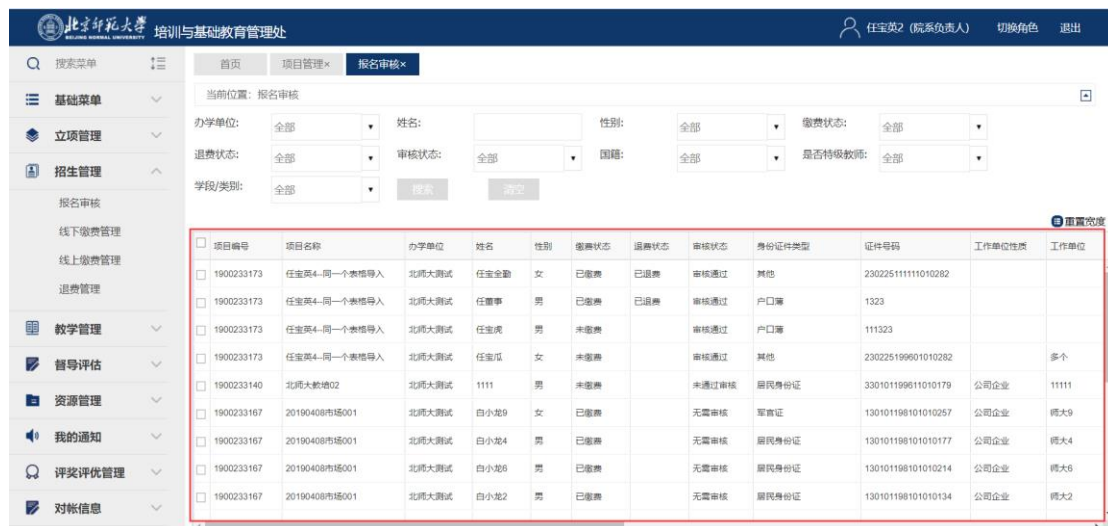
北京师范大学 BEIJING NORMAL UNIVERSITY 培训与基础教育管理处

任宝英2 (院系负责人) 切换角色 退出

搜索菜单

基础菜单

立项管理

招生管理

报名审核

线下缴费管理

线上缴费管理

退费管理

教学管理

督导评估

资源管理

我的通知

评奖评优管理

对帐信息

首页 项目管理× 报名审核×

当前位置：报名审核

办学单位: 全部 姓名: 性别: 全部 缴费状态: 全部

退费状态: 全部 审核状态: 全部 国籍: 全部 是否特级教师: 全部

学段/类别: 全部 搜索 清空

重置宽度

| 项目编号 | 项目名称 | 办学单位 | 姓名 | 性别 | 缴费状态 | 退费状态 | 审核状态 | 身份证件类型 | 证件号码 | 工作单位性质 | 工作单位 |
|---|---|---|---|---|---|---|---|---|---|---|---|
| 1900233173 | 任宝英4--同一个表格导入 | 北师大测试 | 任宝金勤 | 女 | 已缴费 | 已退费 | 审核通过 | 其他 | 230225111111010282 | | |
| 1900233173 | 任宝英4--同一个表格导入 | 北师大测试 | 任董事 | 男 | 已缴费 | 已退费 | 审核通过 | 户口簿 | 1323 | | |
| 1900233173 | 任宝英4--同一个表格导入 | 北师大测试 | 任宝虎 | 男 | 未缴费 | | 审核通过 | 户口簿 | 111323 | | |
| 1900233173 | 任宝英4--同一个表格导入 | 北师大测试 | 任宝瓜 | 女 | 未缴费 | | 审核通过 | 其他 | 230225199601010282 | | 多个 |
| 1900233140 | 北师大教培02 | 北师大测试 | 1111 | 男 | 未缴费 | | 未通过审核 | 居民身份证 | 330101199611010179 | 公司企业 | 11111 |
| 1900233167 | 20190408市场001 | 北师大测试 | 白小龙9 | 女 | 已缴费 | | 无需审核 | 军官证 | 130101198101010257 | 公司企业 | 师大9 |
| 1900233167 | 20190408市场001 | 北师大测试 | 白小龙4 | 男 | 已缴费 | | 无需审核 | 居民身份证 | 130101198101010177 | 公司企业 | 师大4 |
| 1900233167 | 20190408市场001 | 北师大测试 | 白小龙6 | 男 | 已缴费 | | 无需审核 | 居民身份证 | 130101198101010214 | 公司企业 | 师大6 |
| 1900233167 | 20190408市场001 | 北师大测试 | 白小龙2 | 男 | 已缴费 | | 无需审核 | 居民身份证 | 130101198101010134 | 公司企业 | 师大2 |